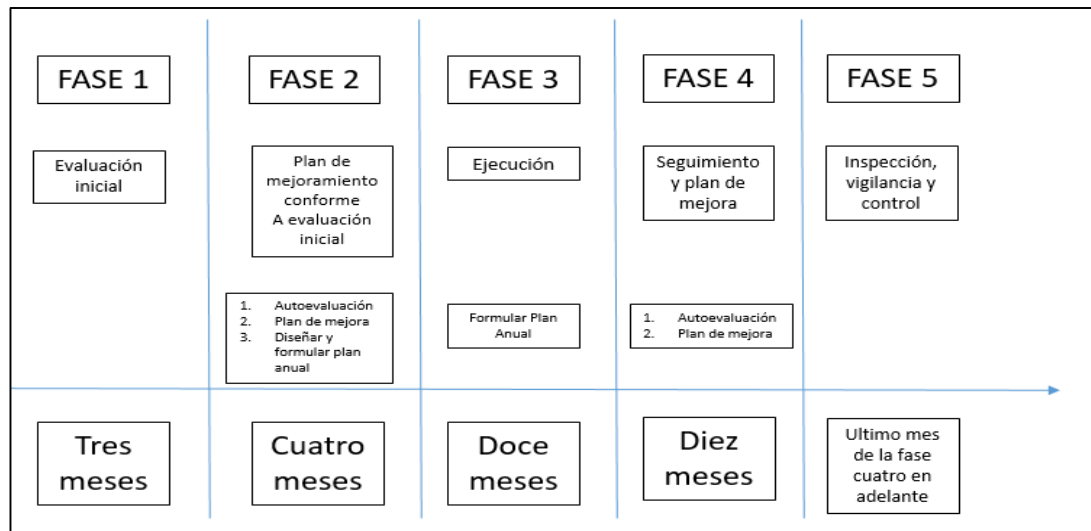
FASE 1

Evaluación inicial

Tres meses

FASE 2

Plan de mejoramiento conforme A evaluación inicial

1. Autoevaluación
2. Plan de mejora
3. Diseñar y formular plan anual

Cuatro meses

FASE 3

Ejecución

Formular Plan Anual

Doce meses

FASE 4

Seguimiento y plan de mejora

1. Autoevaluación
2. Plan de mejora

Diez meses

FASE 5

Inspección, vigilancia y control

Ultimo mes de la fase cuatro en adelante